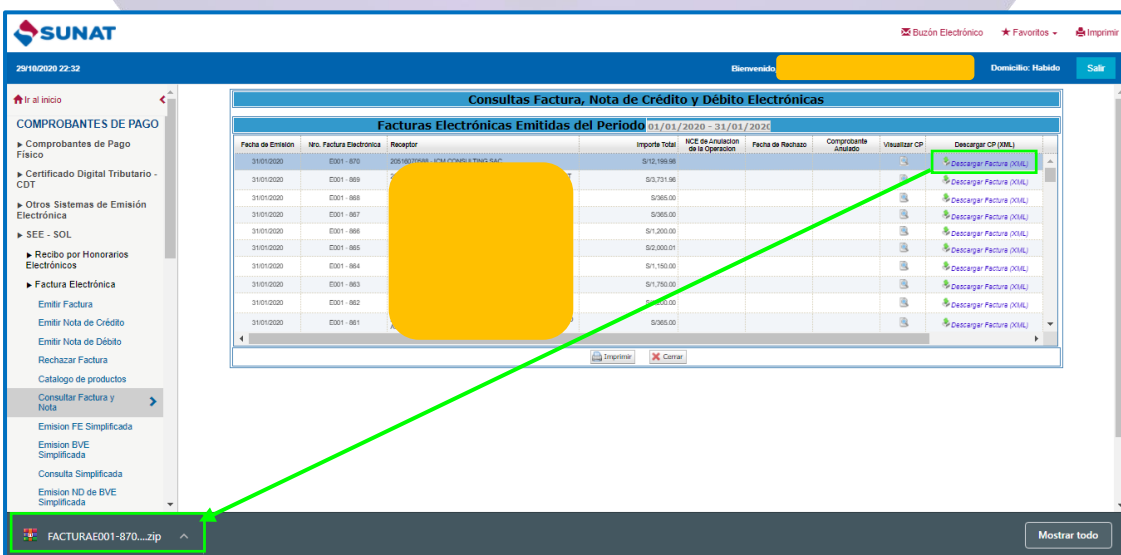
SUNAT

Buzón Electrónico ★ Favoritos Imprimir

29/10/2020 22:32

Bienvenido

Domicilio: Habido

Salir

Ir al inicio

COMPROBANTES DE PAGO

▸ Comprobantes de Pago Físico

▸ Certificado Digital Tributario - CDT

▸ Otros Sistemas de Emisión Electrónica

▸ SEE - SOL

▸ Recibo por Honorarios Electrónicos

▸ Factura Electrónica

Emitir Factura

Emitir Nota de Crédito

Emitir Nota de Débito

Rechazar Factura

Catalogo de productos

Consultar Factura y Nota

Emision FE Simplificada

Emision BVE Simplificada

Consulta Simplificada

Emision ND de BVE Simplificada

Consultas Factura, Nota de Crédito y Débito Electrónicas

Facturas Electrónicas Emitidas del Periodo 01/01/2020 - 31/01/2020

| Fecha de Emisión | Nro. Factura Electrónica | Receptor | Importe Total | NCE de Anulacion de la Operacion | Fecha de Rechazo | Comprobante Anulado | Visualizar CP | Descargar CP (XML) |
|---|---|---|---|---|---|---|---|---|
| 31/01/2020 | E001 - 870 | 20516070586 - ICM CONSULTING SAC | S/12,199.98 | | | | | Descargar Factura (XML) |
| 31/01/2020 | E001 - 869 | 2 | S/3,731.96 | | | | | Descargar Factura (XML) |
| 31/01/2020 | E001 - 868 | | S/365.00 | | | | | Descargar Factura (XML) |
| 31/01/2020 | E001 - 867 | | S/365.00 | | | | | Descargar Factura (XML) |
| 31/01/2020 | E001 - 866 | | S/1,200.00 | | | | | Descargar Factura (XML) |
| 31/01/2020 | E001 - 865 | | S/2,000.01 | | | | | Descargar Factura (XML) |
| 31/01/2020 | E001 - 864 | | S/1,150.00 | | | | | Descargar Factura (XML) |
| 31/01/2020 | E001 - 863 | | S/1,750.00 | | | | | Descargar Factura (XML) |
| 31/01/2020 | E001 - 862 | | S/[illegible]00.00 | | | | | Descargar Factura (XML) |
| 31/01/2020 | E001 - 861 | | S/365.00 | | | | | Descargar Factura (XML) |

Imprimir Cerrar

FACTURAE001-870....zip

Mostrar todo